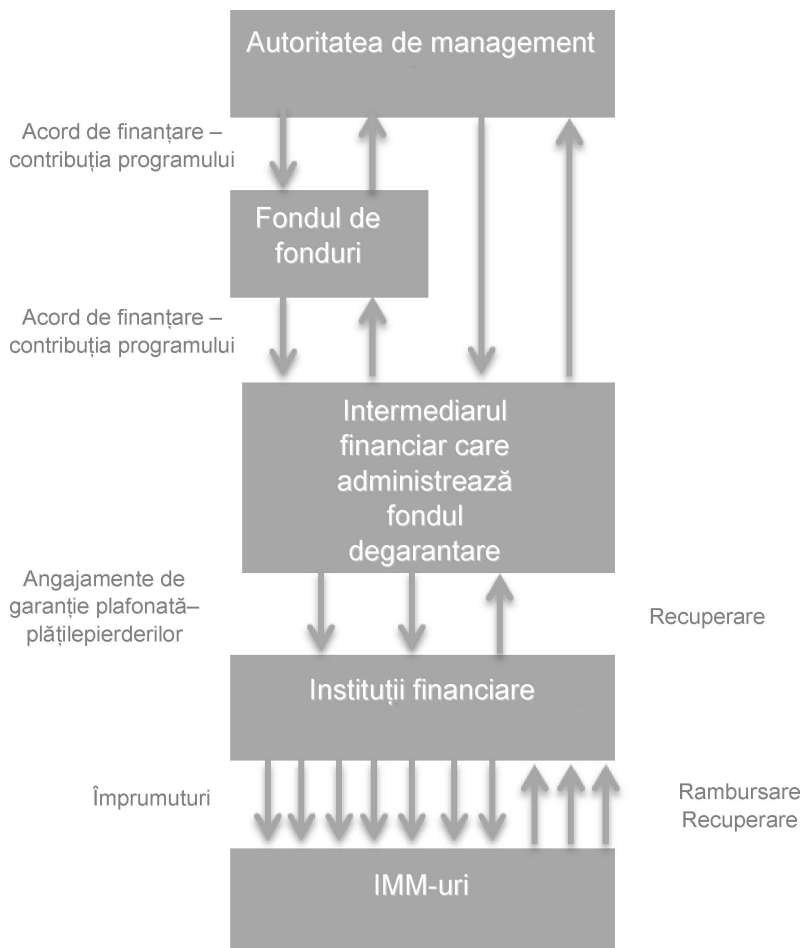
Autoritatea de management

Acord de finanțare – contribuția programului

Fondul de fonduri

Acord de finanțare – contribuția programului

Intermediarul financiar care administrează fondul degarantare

Angajamente de garanție plafonată– plățilepierderilor

Recuperare

Instituții financiare

Împrumuturi

Rambursare Recuperare

IMM-uri